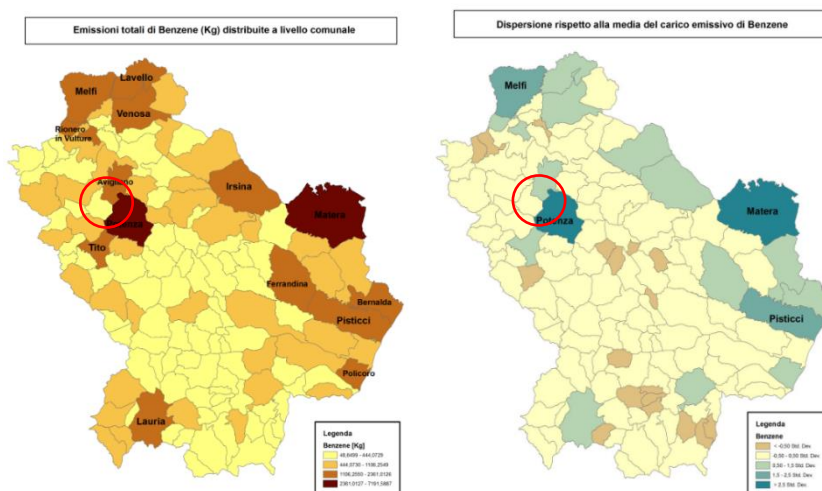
Emissioni totali di Benzene (Kg) distribuite a livello comunale

Lavello
Melfi
Venosa
Rionero in Vulture
Avigliano
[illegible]
Tito
Irsina
Matera
Ferrandina
Bernalda
Pisticci
Policoro
Lauria

Legenda
Benzene (Kg)
48,6499 - 444,0729
444,0730 - 1106,2549
1106,2550 - 2361,0126
2361,0127 - 7191,5867

Dispersione rispetto alla media del carico emissivo di Benzene

Melfi
Potenza
Matera
Pisticci

Legenda
Benzene
< -0,50 Std. Dev.
-0,50 - 0,50 Std. Dev.
0,50 - 1,5 Std. Dev.
1,5 - 2,5 Std. Dev.
> 2,5 Std. Dev.